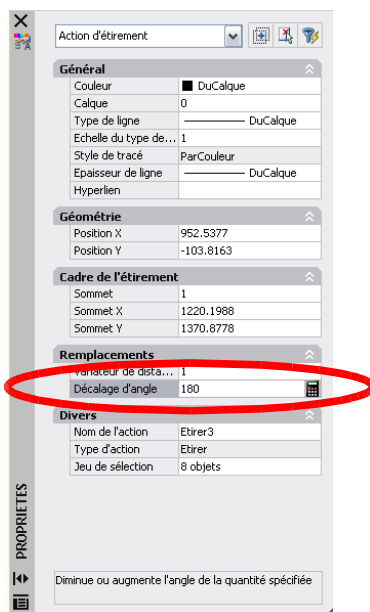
Action d'étirement

Général

| | |
|---|---|
| Couleur | DuCalque |
| Calque | 0 |
| Type de ligne | DuCalque |
| Echelle du type de... | 1 |
| Style de tracé | ParCouleur |
| Epaisseur de ligne | DuCalque |
| Hyperlien | |

Géométrie

| | |
|---|---|
| Position X | 952.5377 |
| Position Y | -103.8163 |

Cadre de l'étirement

| | |
|---|---|
| Sommet | 1 |
| Sommet X | 1220.1988 |
| Sommet Y | 1370.8778 |

Remplacements

| | |
|---|---|
| Variateur de dista... | 1 |
| Décalage d'angle | 180 |

Divers

| | |
|---|---|
| Nom de l'action | Etirer3 |
| Type d'action | Etirer |
| Jeu de sélection | 8 objets |

PROPRIETES

Diminue ou augmente l'angle de la quantité spécifiée